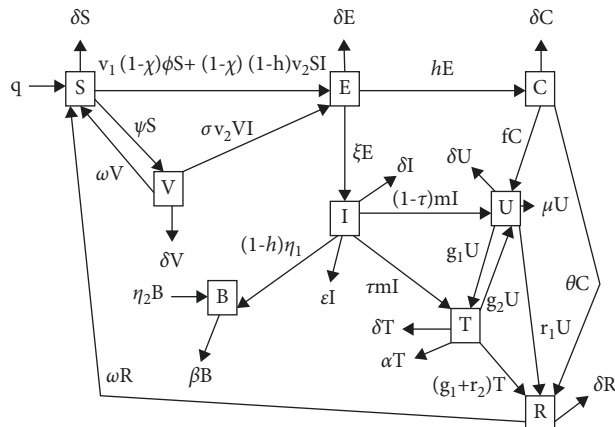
$\delta S$ $\delta E$ $\delta C$

$v_1(1-\chi)\phi S + (1-\chi)(1-h)v_2 SI$

$q$ S E $hE$ C

$\psi S$ $\sigma v_2 VI$ $fC$

$\omega V$ V $\xi E$ $\delta I$ $\delta U$

$(1-\tau)mI$ U $\mu U$

$\delta V$ I

$(1-h)\eta_1$ $g_1 U$

$\eta_2 B$ B $\varepsilon I$ $\tau mI$ $g_2 U$ $\theta C$

$\delta T$ T $r_1 U$

$\beta B$ $\alpha T$

$\omega R$ $(g_1+r_2)T$ $\delta R$

R